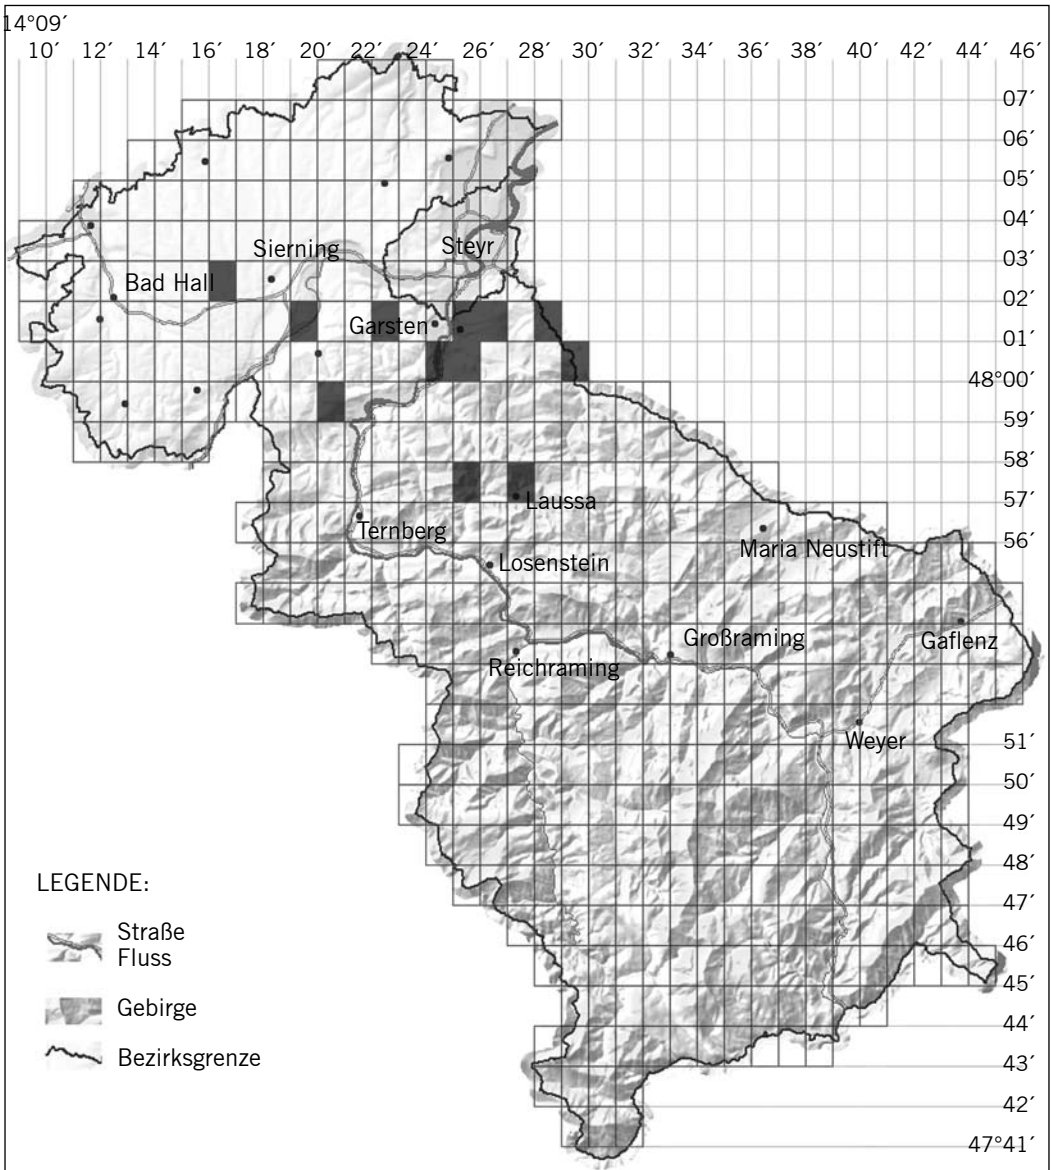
14°09′
10′ 12′ 14′ 16′ 18′ 20′ 22′ 24′ 26′ 28′ 30′ 32′ 34′ 36′ 38′ 40′ 42′ 44′ 46′

07′
06′
05′
04′
03′
02′
01′
48°00′
59′
58′
57′
56′
51′
50′
49′
48′
47′
46′
45′
44′
43′
42′
47°41′

Sierning
Steyr
Bad Hall
Garsten
Laussa
Ternberg
Maria Neustift
Losenstein
Großraming
Gaflenz
Reichraming
Weyer

LEGENDE:
Straße
Fluss
Gebirge
Bezirksgrenze